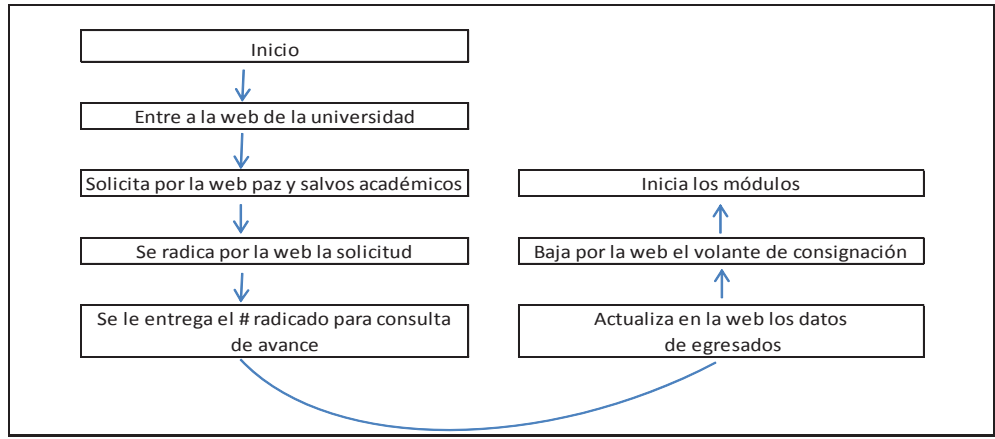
Inicio

Entre a la web de la universidad

Solicita por la web paz y salvos académicos

Se radica por la web la solicitud

Se le entrega el # radicado para consulta de avance

Actualiza en la web los datos de egresados

Baja por la web el volante de consignación

Inicia los módulos